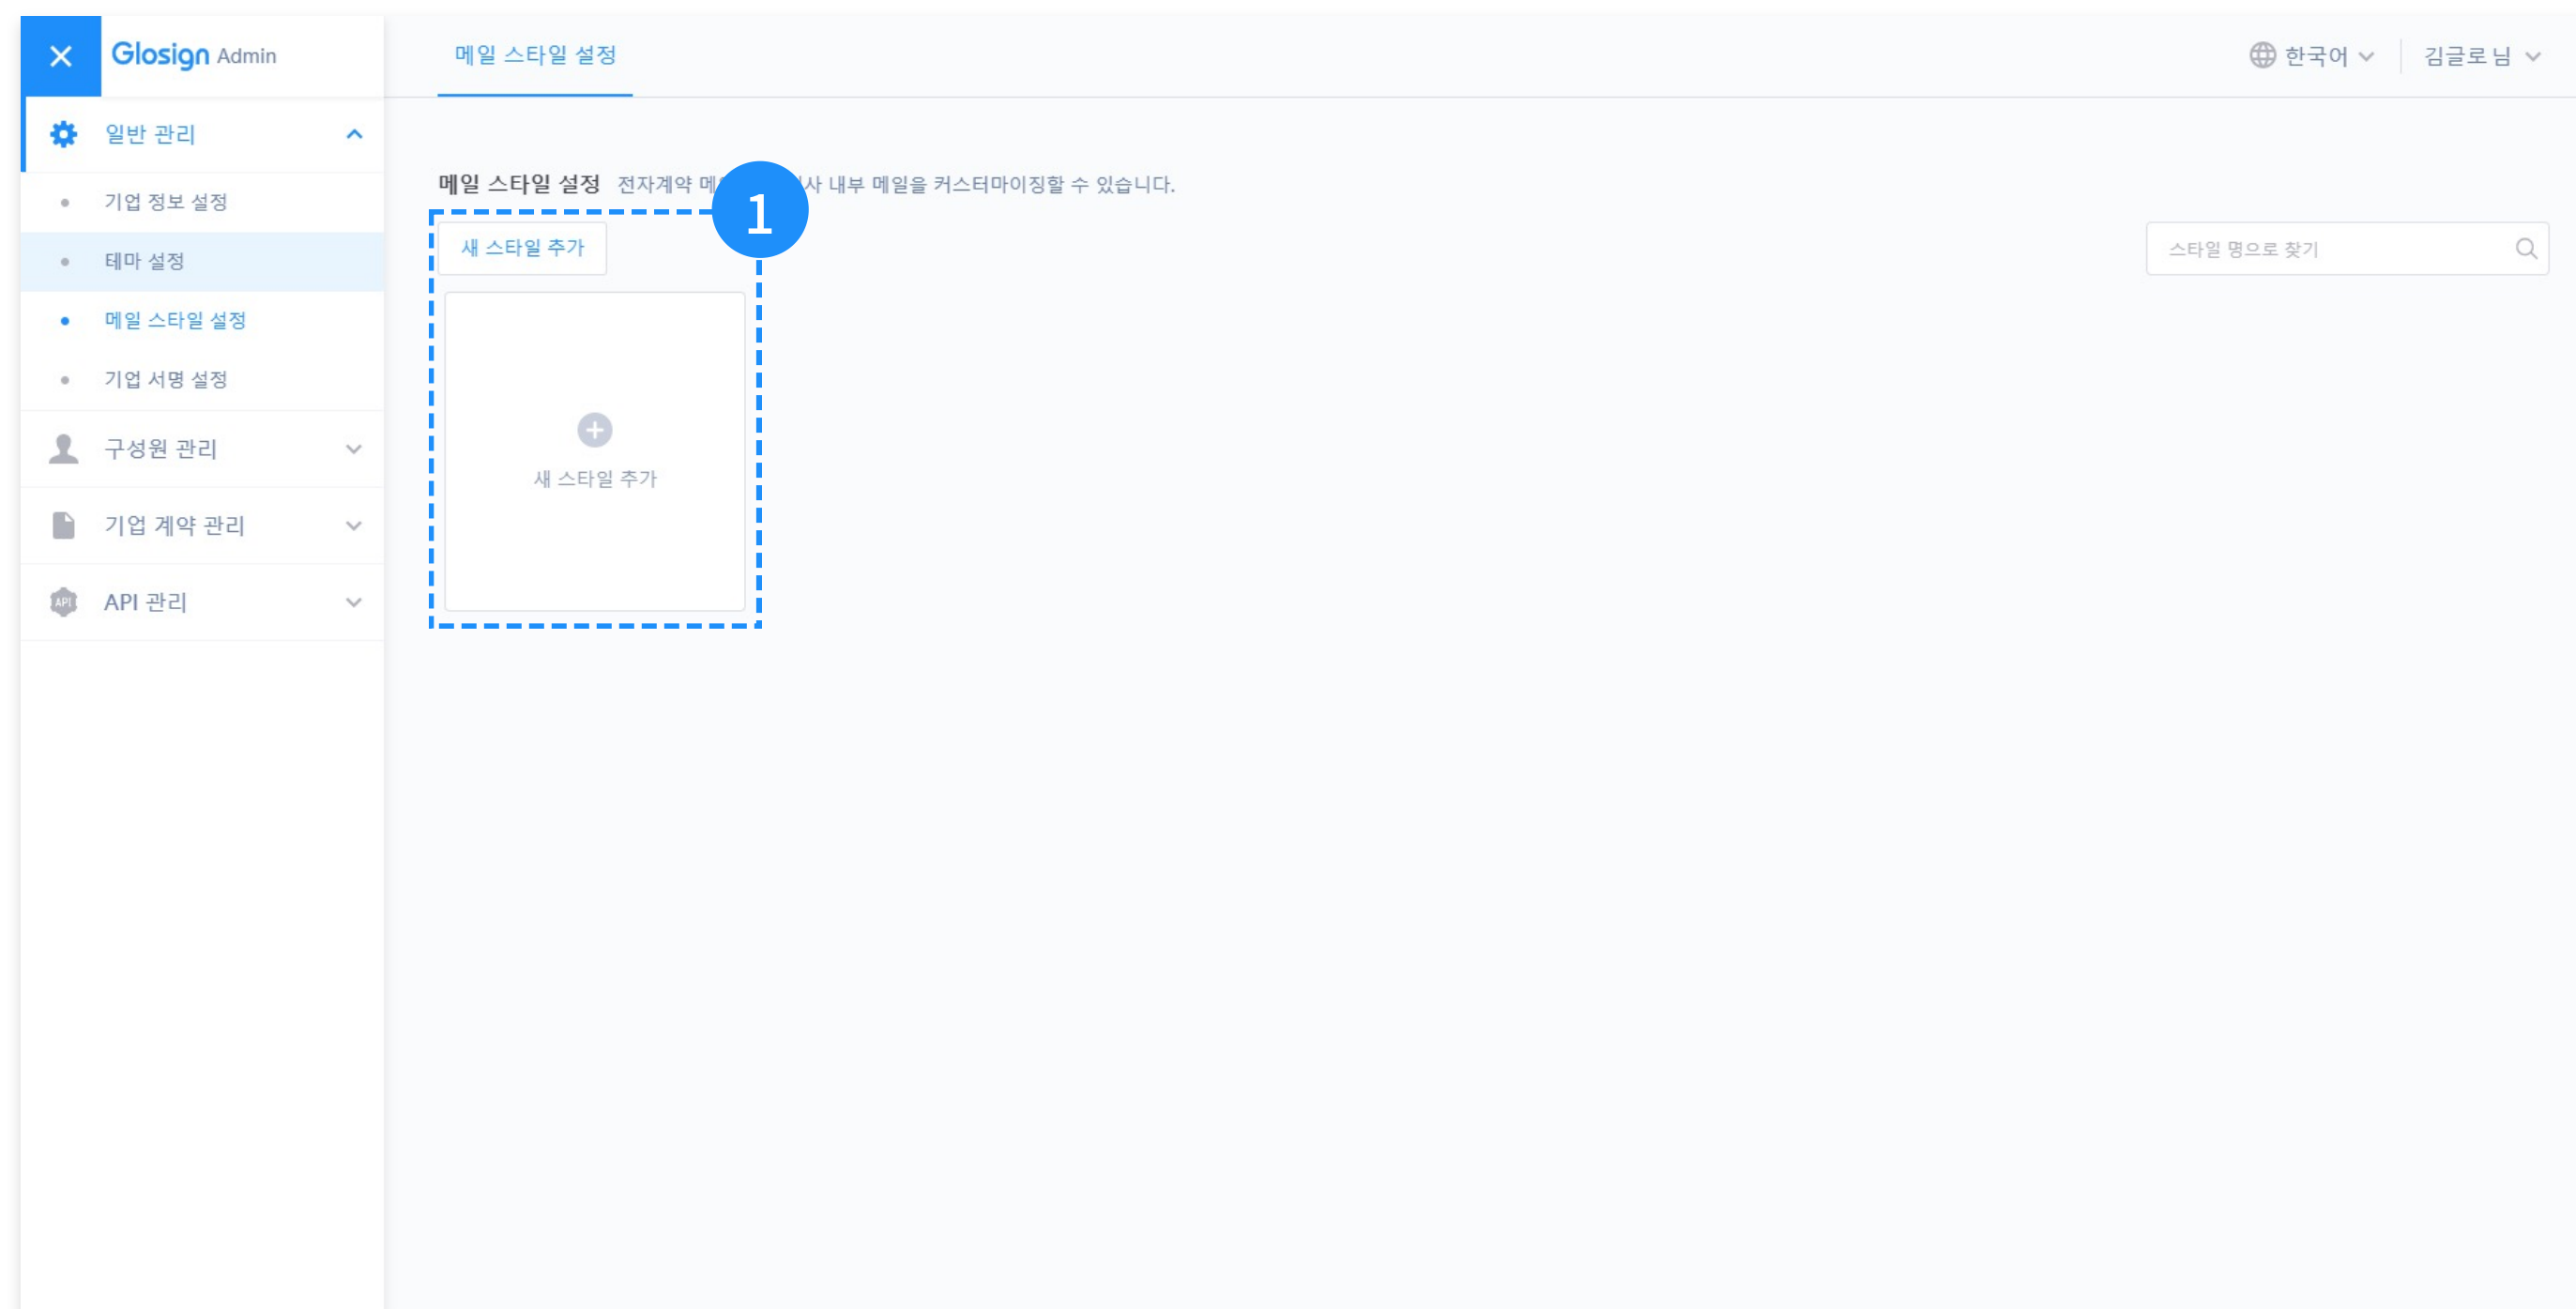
Glosign Admin

일반 관리

기업 정보 설정

테마 설정

메일 스타일 설정

기업 서명 설정

구성원 관리

기업 계약 관리

API 관리

메일 스타일 설정

한국어

김글로 님

메일 스타일 설정 전자계약 메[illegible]사 내부 메일을 커스터마이징할 수 있습니다.

1

새 스타일 추가

스타일 명으로 찾기

새 스타일 추가